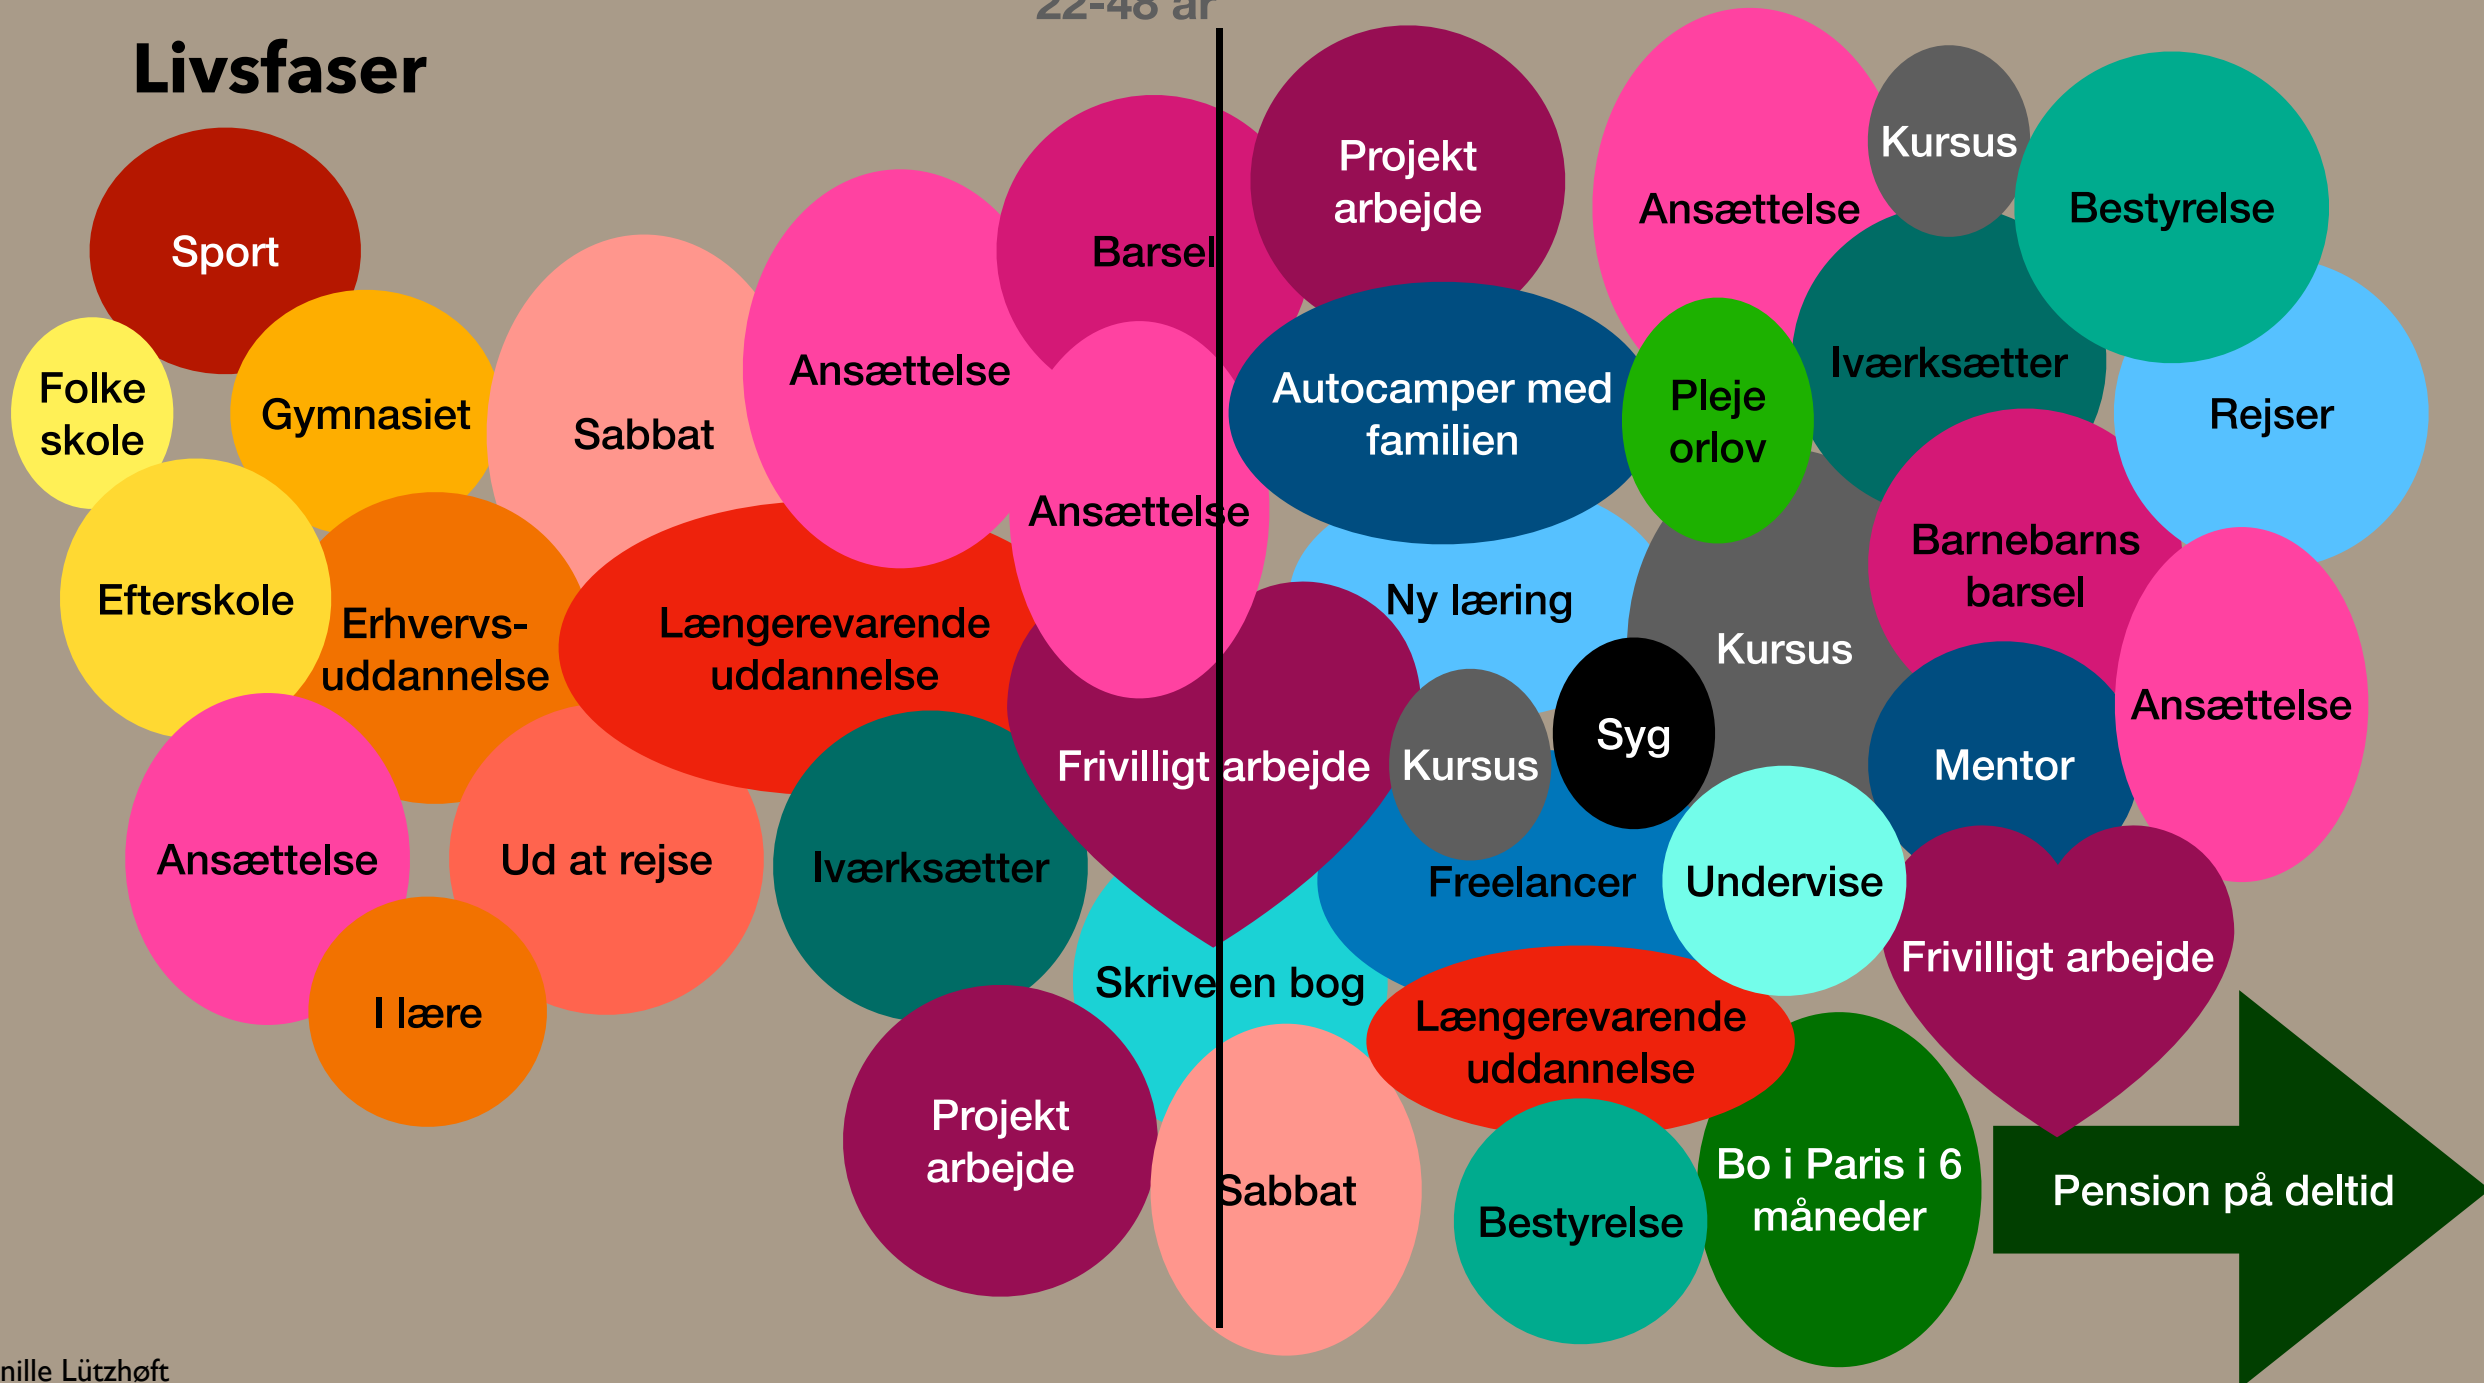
22-48 år

Livsfaser

Sport

Folke skole

Gymnasiet

Sabbat

Ansættelse

Barsel

Projekt arbejde

Ansættelse

Kursus

Bestyrelse

Iværksætter

Rejser

Autocamper med familien

Pleje orlov

Ansættelse

Efterskole

Erhvervs-uddannelse

Længerevarende uddannelse

Ny læring

Kursus

Barnebarns barsel

Ansættelse

Frivilligt arbejde

Kursus

Syg

Mentor

Ansættelse

Ud at rejse

Iværksætter

Freelancer

Undervise

Frivilligt arbejde

I lære

Skrive en bog

Længerevarende uddannelse

Projekt arbejde

Sabbat

Bestyrelse

Bo i Paris i 6 måneder

Pension på deltid

nille Lützhøft